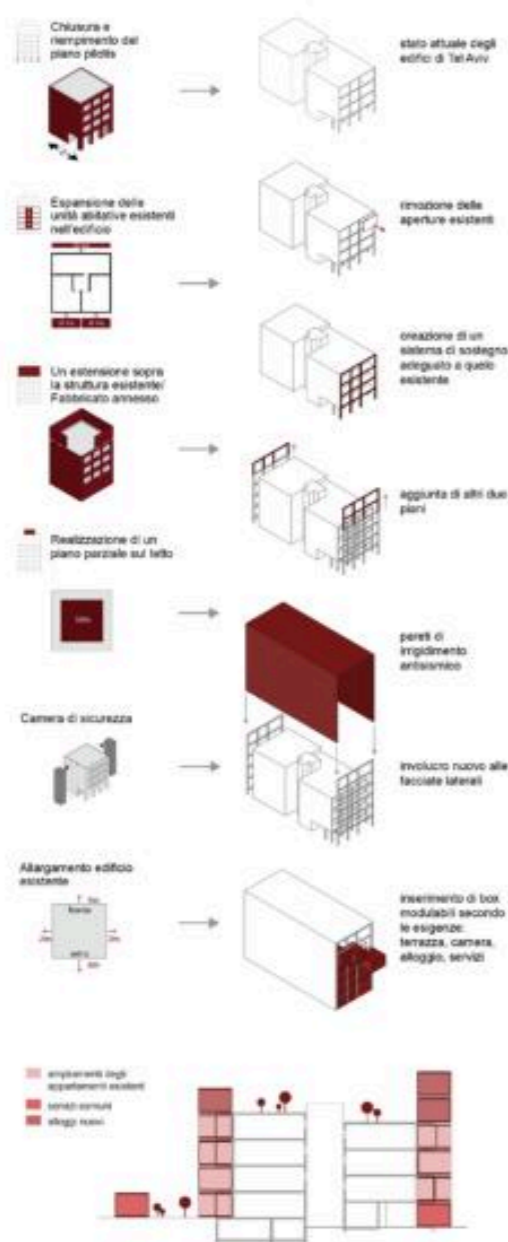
Chiusura e riempimento del piano pilotis

stato attuale degli edifici di Tel-Aviv

Espansione delle unità abitative esistenti nell'edificio

rimozione delle aperture esistenti

creazione di un sistema di sostegno adeguato a quello esistente

Un estensione sopra la struttura esistente/ Fabbricato annesso

aggiunta di altri due piani

Realizzazione di un piano parziale sul tetto

pareti di irrigidimento antisismico

Camera di sicurezza

involucro nuovo alle facciate laterali

Allargamento edificio esistente

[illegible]

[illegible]

inserimento di box modulabili secondo le esigenze: terrazza, camera, alloggio, servizi

ampliamenti degli appartamenti esistenti

servizi comuni

alloggi nuovi